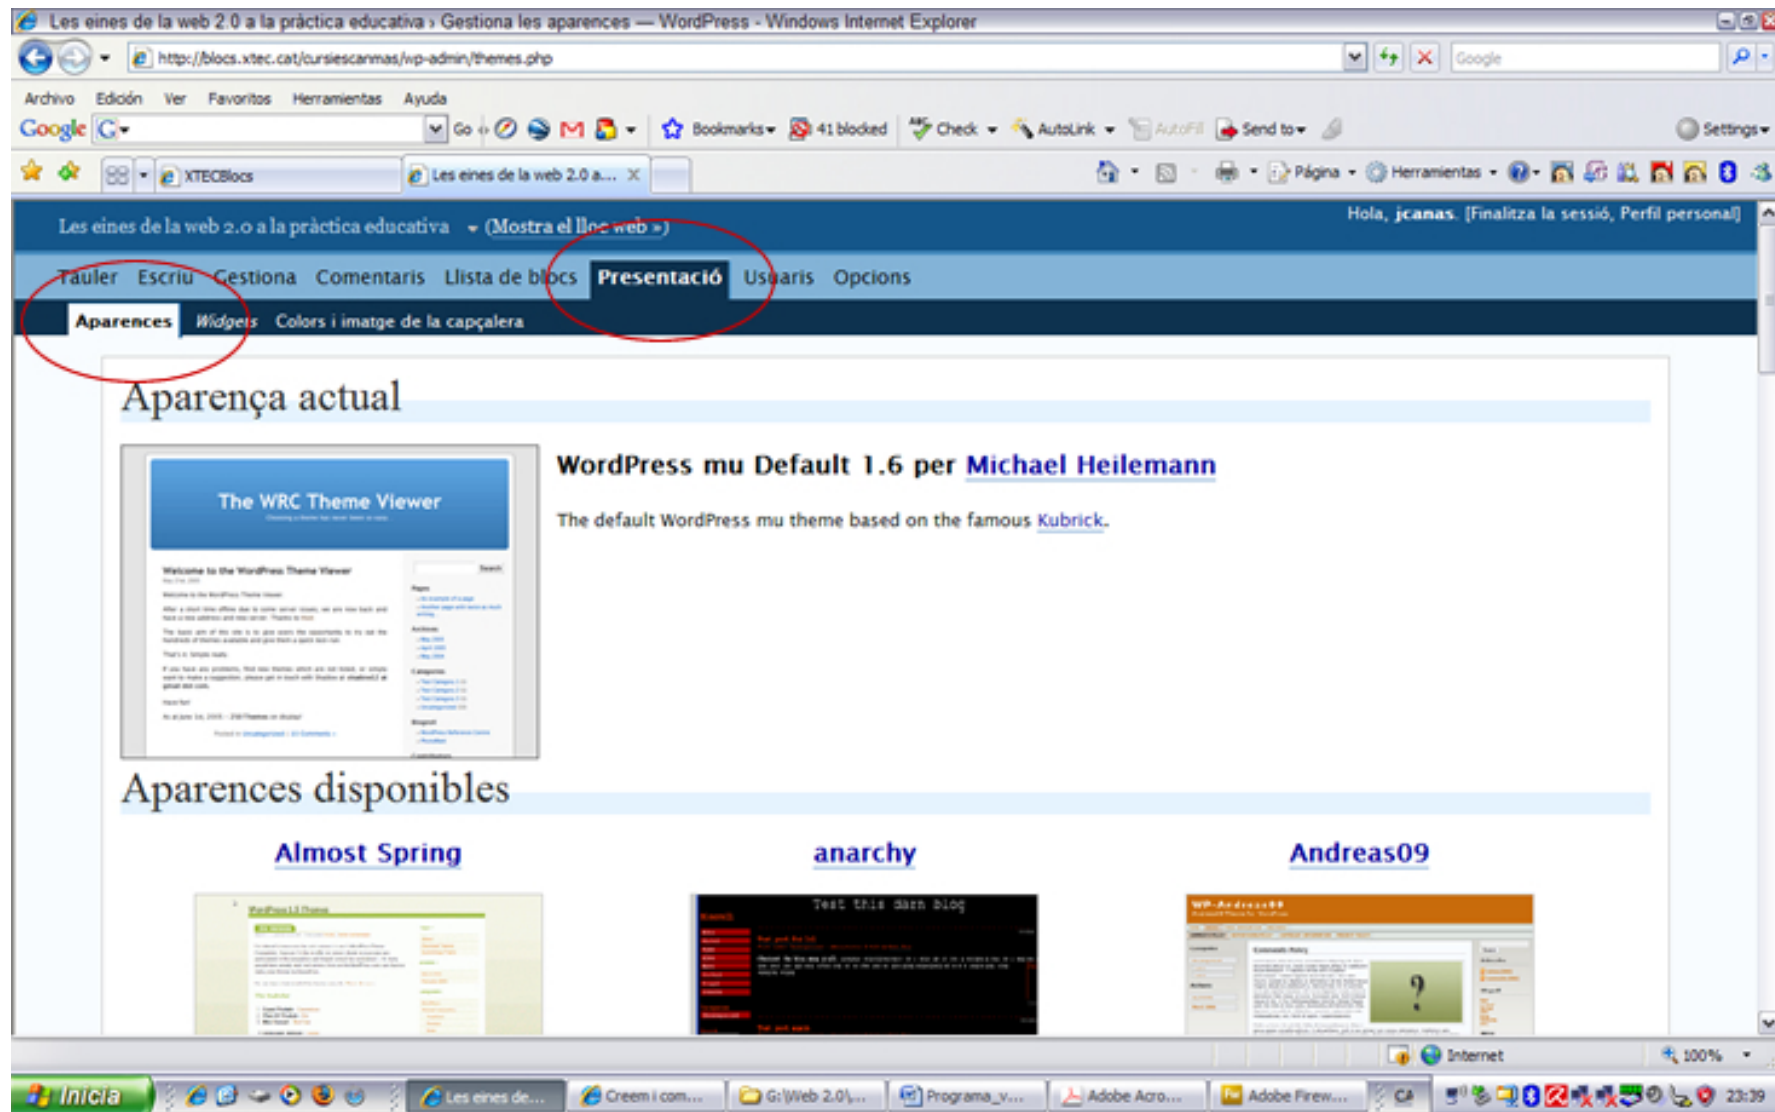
Les eines de la web 2.0 a la pràctica educativa › Gestiona les aparences — WordPress - Windows Internet Explorer

http://blocs.xtec.cat/cursiescanmas/wp-admin/themes.php

Google

Archivo Edición Ver Favoritos Herramientas Ayuda

Google G- Go Bookmarks 41 blocked Check AutoLink AutoFill Send to Settings

XTECBlocs Les eines de la web 2.0 a... Página Herramientas

Les eines de la web 2.0 a la pràctica educativa (Mostra el lloc web ») Hola, jcanas. [Finalitza la sessió, Perfil personal]

Tauler Escriu Gestiona Comentaris Llista de blocs Presentació Usuaris Opcions

Aparences Widgets Colors i imatge de la capçalera

Aparença actual

The WRC Theme Viewer

Welcome to the WordPress Theme Viewer

WordPress mu Default 1.6 per Michael Heilemann

The default WordPress mu theme based on the famous Kubrick.

Aparences disponibles

Almost Spring

anarchy

Andreas09

Test this darn blog

WP-Andreas09

Internet 100%

Inicia Les eines de... Creem i com... G:\Web 2.0\... Programa_v... Adobe Acro... Adobe Firew... CA 23:39